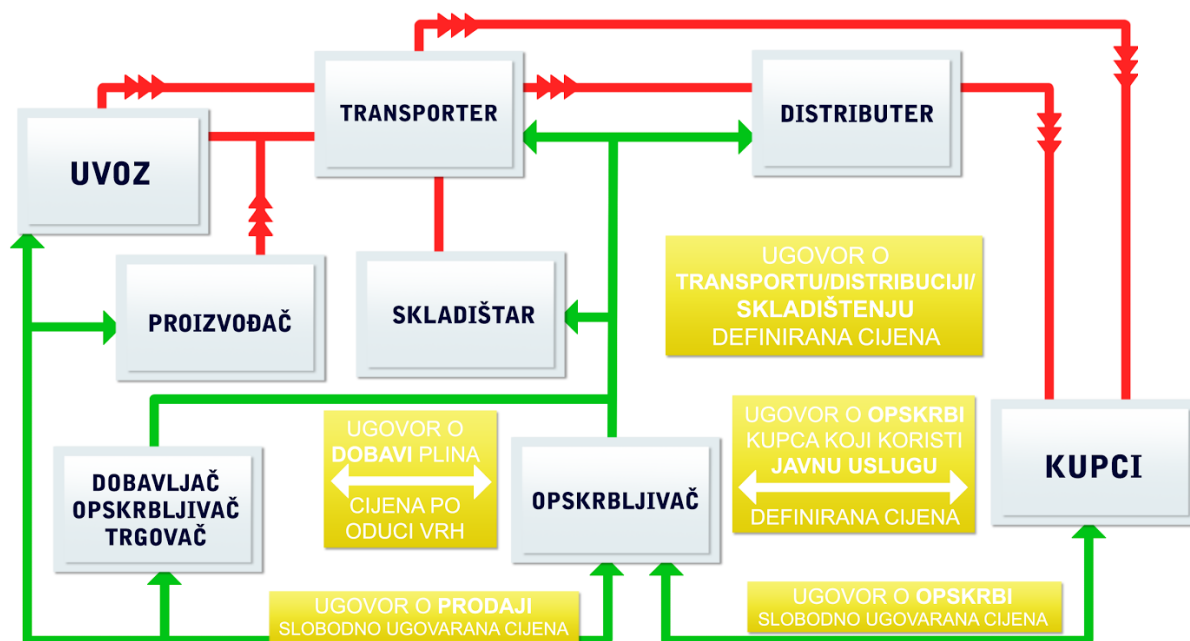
TRANSPORTER

DISTRIBUTER

UVOZ

PROIZVOĐAČ

SKLADIŠTAR

UGOVOR O TRANSPORTU/DISTRIBUCIJI/ SKLADIŠTENJU DEFINIRANA CIJENA

DOBAVLJAČ OPSKRBLJIVAČ TRGOVAČ

UGOVOR O DOBAVI PLINA

CIJENA PO ODUCI VRH

OPSKRBLJIVAČ

UGOVOR O OPSKRBI KUPCA KOJI KORISTI JAVNU USLUGU

DEFINIRANA CIJENA

KUPCI

UGOVOR O PRODAJI SLOBODNO UGOVARANA CIJENA

UGOVOR O OPSKRBI SLOBODNO UGOVARANA CIJENA